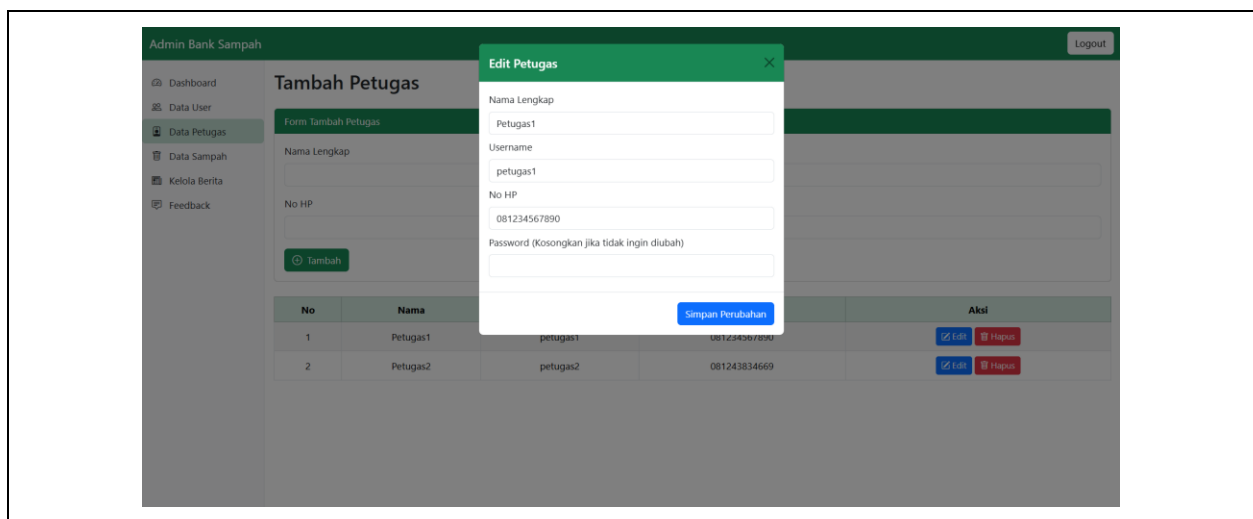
Admin Bank Sampah

Logout

Dashboard
Data User
Data Petugas
Data Sampah
Kelola Berita
Feedback

Tambah Petugas

Form Tambah Petugas

Nama Lengkap

No HP

Tambah

Edit Petugas

×

Nama Lengkap

Petugas1

Username

petugas1

No HP

081234567890

Password (Kosongkan jika tidak ingin diubah)

Simpan Perubahan

| No | Nama | | | Aksi |
|---|---|---|---|---|
| 1 | Petugas1 | petugas1 | 081234567890 | Edit Hapus |
| 2 | Petugas2 | petugas2 | 081243834669 | Edit Hapus |